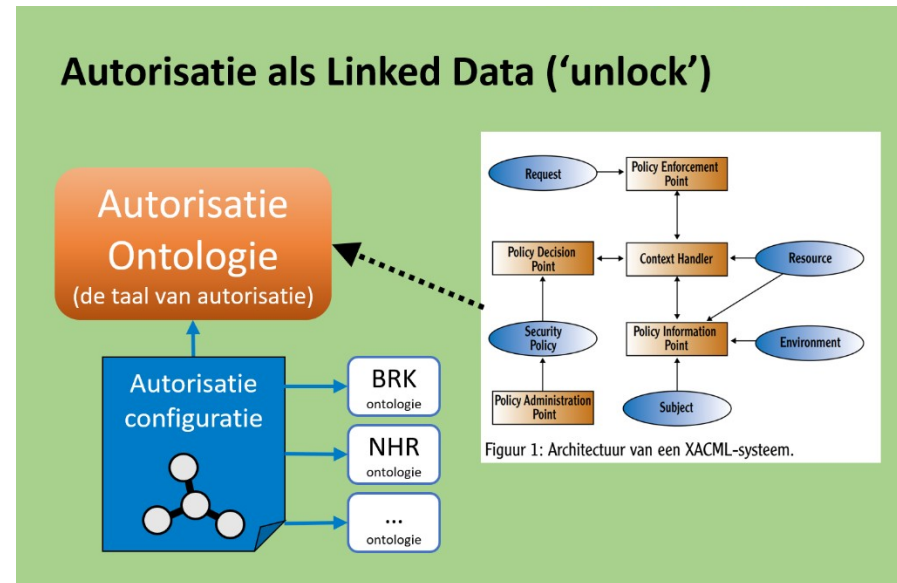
Autorisatie als Linked Data (‘unlock’)

Autorisatie Ontologie
(de taal van autorisatie)

Autorisatie configuratie

BRK
ontologie

NHR
ontologie

...
ontologie

Request

Policy Enforcement Point

Policy Decision Point

Context Handler

Resource

Security Policy

Policy Information Point

Environment

Policy Administration Point

Subject

Figuur 1: Architectuur van een XACML-systeem.